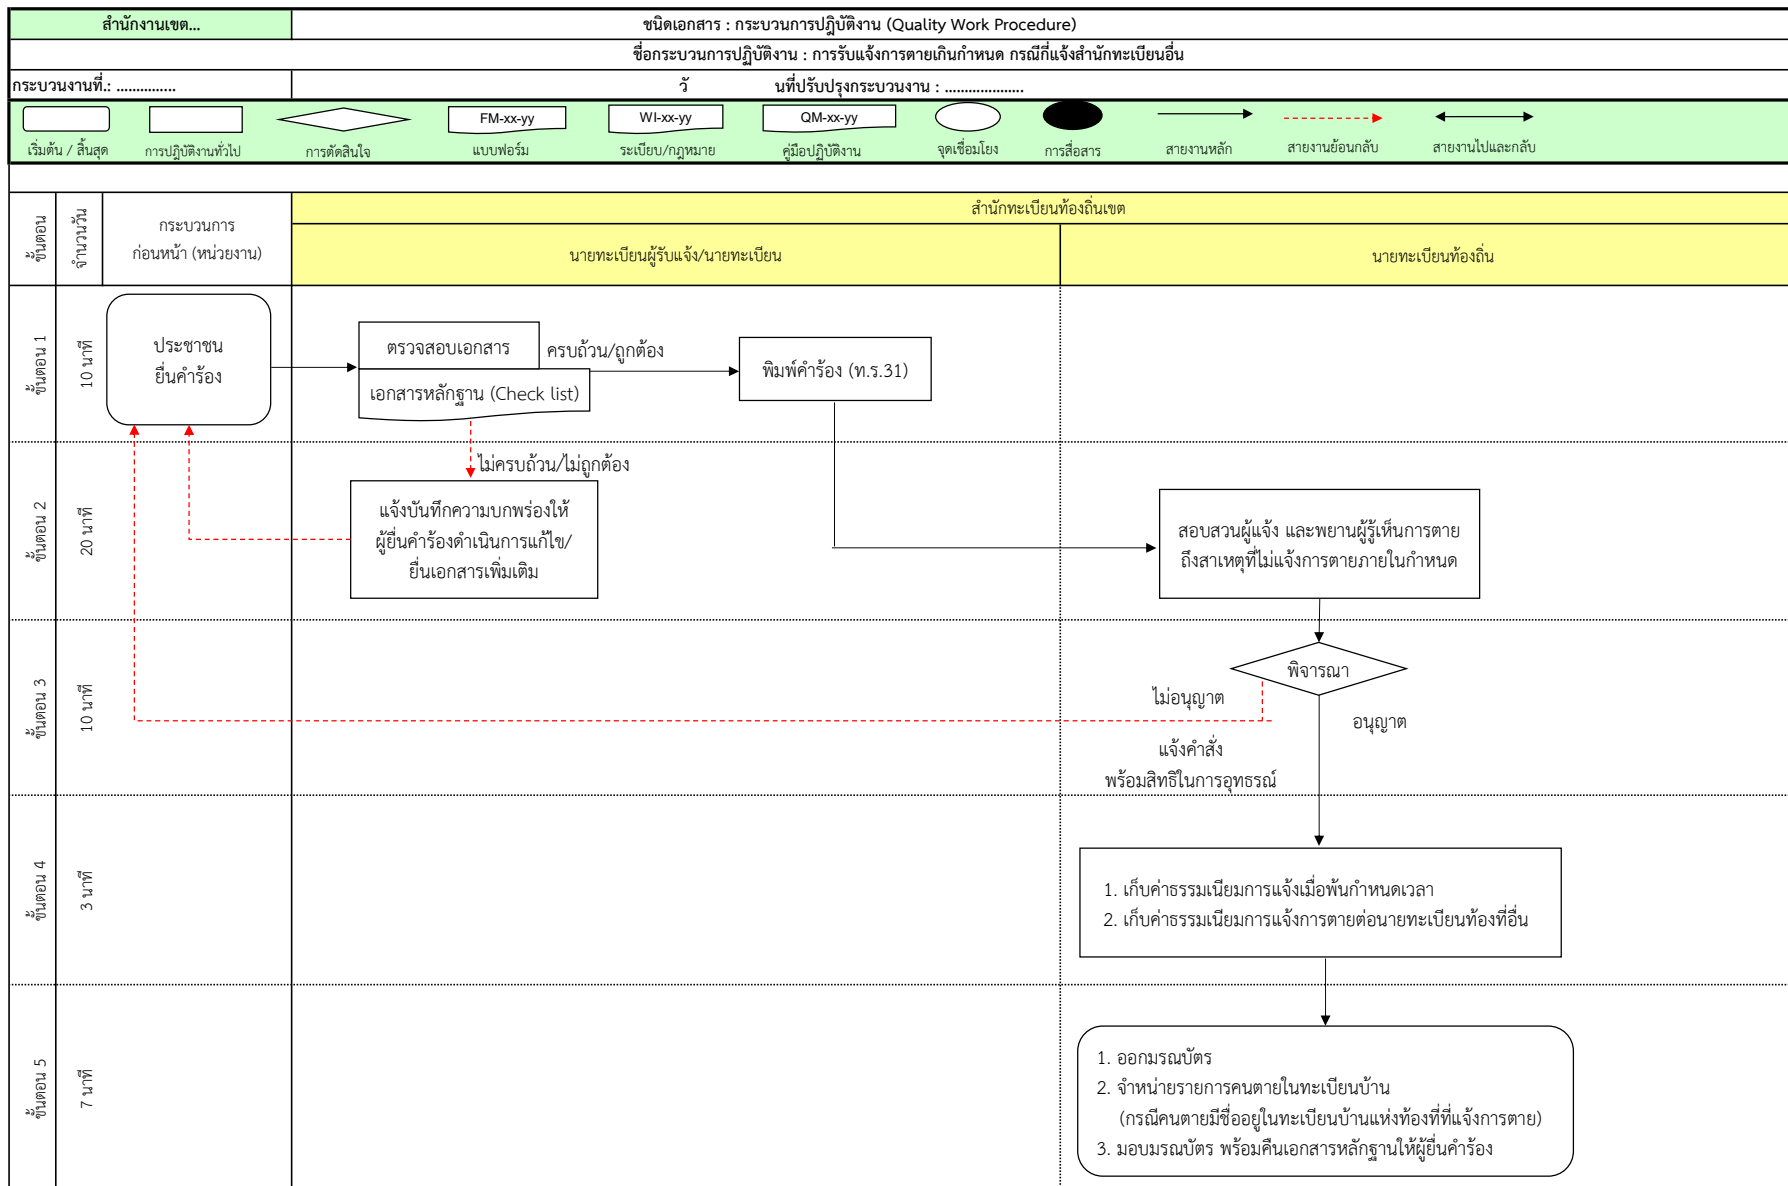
สำนักงานเขต...

ชนิดเอกสาร : กระบวนการปฏิบัติงาน (Quality Work Procedure)

ชื่อกระบวนการปฏิบัติงาน : การรับแจ้งการตายเกินกำหนด กรณีที่แจ้งสำนักทะเบียนอื่น

กระบวนงานที่.: ..............

วั นที่ปรับปรุงกระบวนงาน : ....................

FM-xx-yy
WI-xx-yy
QM-xx-yy

เริ่มต้น / สิ้นสุด
การปฏิบัติงานทั่วไป
การตัดสินใจ
แบบฟอร์ม
ระเบียบ/กฎหมาย
คู่มือปฏิบัติงาน
จุดเชื่อมโยง
การสื่อสาร
สายงานหลัก
สายงานย้อนกลับ
สายงานไปและกลับ

ขั้นตอน
จำนวนวัน
กระบวนการก่อนหน้า (หน่วยงาน)
สำนักทะเบียนท้องถิ่นเขต
นายทะเบียนผู้รับแจ้ง/นายทะเบียน
นายทะเบียนท้องถิ่น

ขั้นตอน 1
10 นาที
ประชาชน ยื่นคำร้อง
ตรวจสอบเอกสาร
เอกสารหลักฐาน (Check list)
ครบถ้วน/ถูกต้อง
พิมพ์คำร้อง (ท.ร.31)

ขั้นตอน 2
20 นาที
ไม่ครบถ้วน/ไม่ถูกต้อง
แจ้งบันทึกความบกพร่องให้ผู้ยื่นคำร้องดำเนินการแก้ไข/ยื่นเอกสารเพิ่มเติม
สอบสวนผู้แจ้ง และพยานผู้รู้เห็นการตาย ถึงสาเหตุที่ไม่แจ้งการตายภายในกำหนด

ขั้นตอน 3
10 นาที
พิจารณา
ไม่อนุญาต
อนุญาต
แจ้งคำสั่ง
พร้อมสิทธิในการอุทธรณ์

ขั้นตอน 4
3 นาที
1. เก็บค่าธรรมเนียมการแจ้งเมื่อพ้นกำหนดเวลา
2. เก็บค่าธรรมเนียมการแจ้งการตายต่อนายทะเบียนท้องที่อื่น

ขั้นตอน 5
7 นาที
1. ออกมรณบัตร
2. จำหน่ายรายการคนตายในทะเบียนบ้าน
(กรณีคนตายมีชื่ออยู่ในทะเบียนบ้านแห่งท้องที่ที่แจ้งการตาย)
3. มอบมรณบัตร พร้อมคืนเอกสารหลักฐานให้ผู้ยื่นคำร้อง